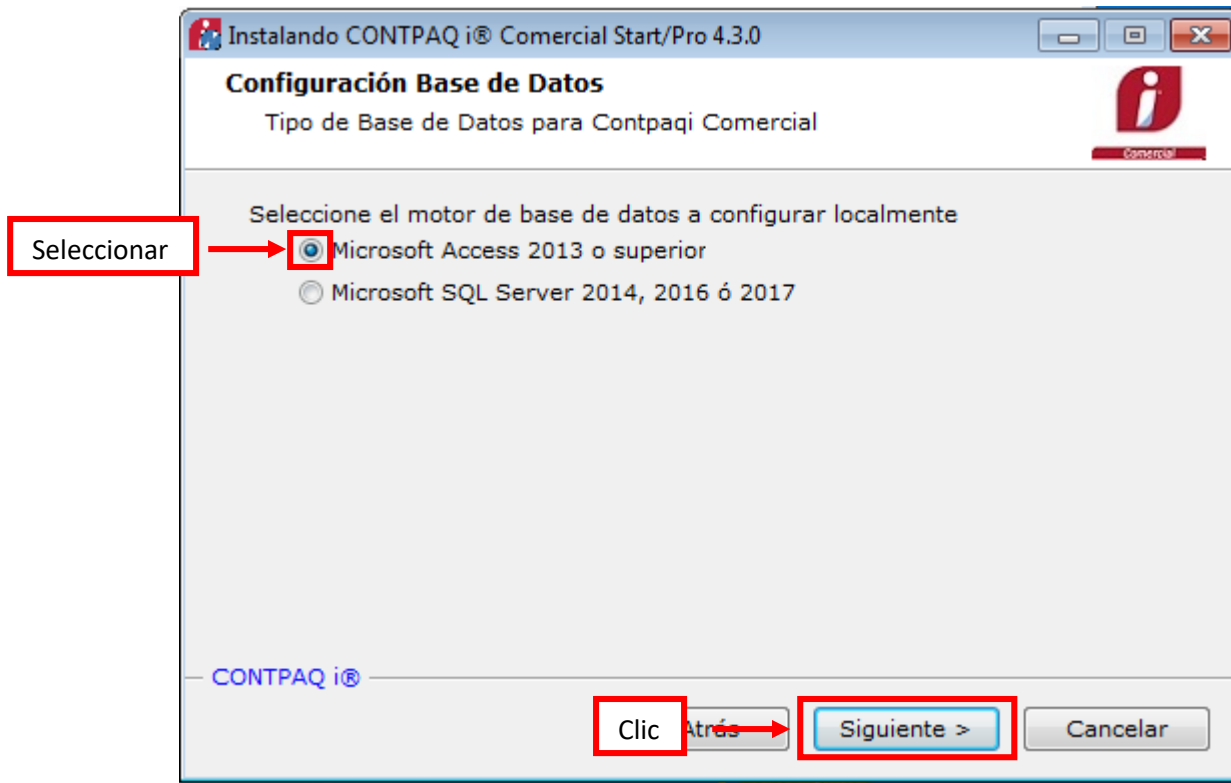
Instalando CONTPAQ i® Comercial Start/Pro 4.3.0

Configuración Base de Datos

Tipo de Base de Datos para Contpaqi Comercial

Comercial

Seleccione el motor de base de datos a configurar localmente

Seleccionar

Microsoft Access 2013 o superior

Microsoft SQL Server 2014, 2016 ó 2017

CONTPAQ i®

Clic

Atrás

Siguiente >

Cancelar